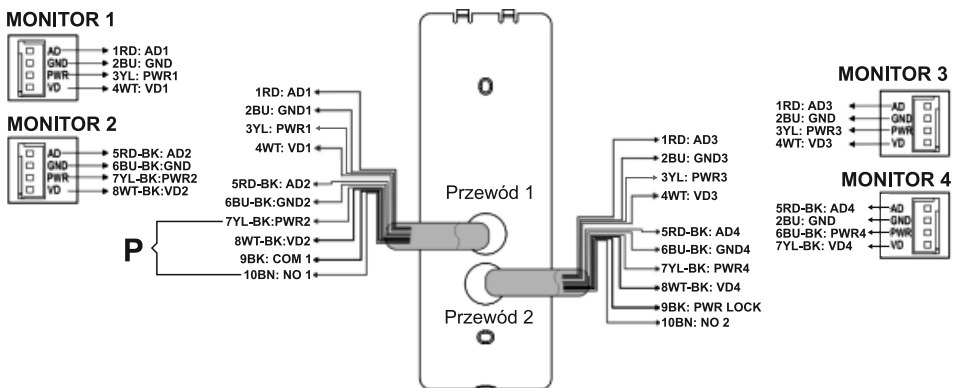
MONITOR 1

AD
GND
PWR
VD

1RD: AD1
2BU: GND
3YL: PWR1
4WT: VD1

MONITOR 2

AD
GND
PWR
VD

5RD-BK: AD2
6BU-BK:GND
7YL-BK:PWR2
8WT-BK:VD2

1RD: AD1
2BU: GND1
3YL: PWR1
4WT: VD1
5RD-BK: AD2
6BU-BK:GND2
7YL-BK:PWR2
8WT-BK:VD2
9BK: COM 1
10BN: NO 1

P

Przewód 1

Przewód 2

1RD: AD3
2BU: GND3
3YL: PWR3
4WT: VD3
5RD-BK: AD4
6BU-BK: GND4
7YL-BK: PWR4
8WT-BK: VD4
9BK: PWR LOCK
10BN: NO 2

MONITOR 3

1RD: AD3
2BU: GND
3YL: PWR3
4WT: VD3

AD
GND
PWR
VD

MONITOR 4

5RD-BK: AD4
2BU: GND
6BU-BK: PWR4
7YL-BK: VD4

AD
GND
PWR
VD